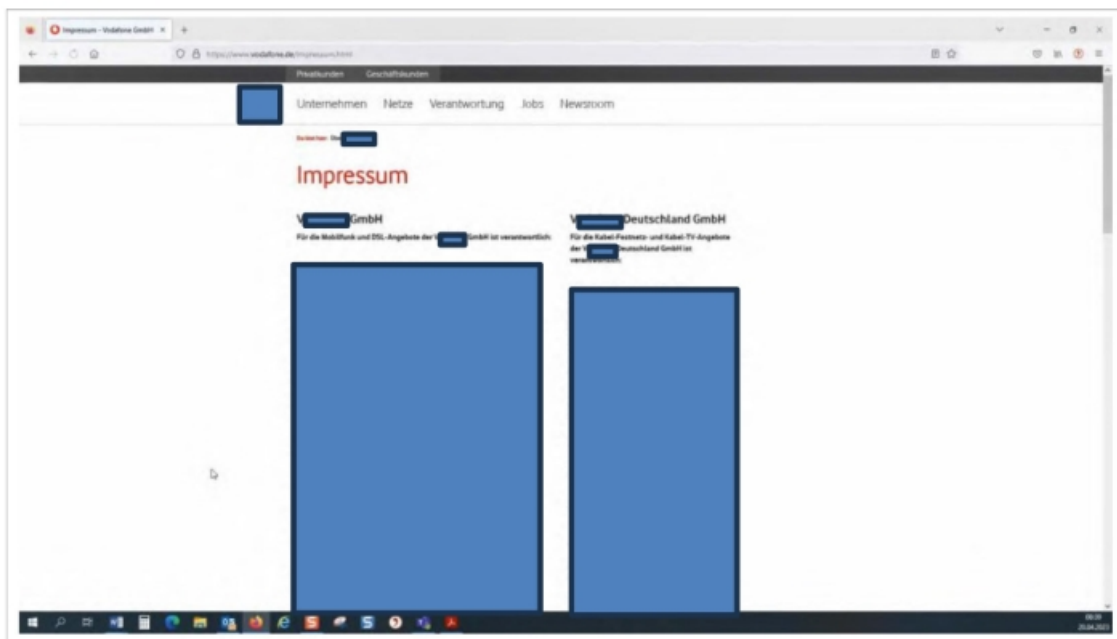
Impressum - Vodafone GmbH

https://www.vodafone.de/impressum.html

Privatkunden Geschäftskunden

Unternehmen Netze Verantwortung Jobs Newsroom

Du bist hier: Sta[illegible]

Impressum

V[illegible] GmbH

Für die Mobilfunk und DSL-Angebote der V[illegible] GmbH ist verantwortlich:

V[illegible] Deutschland GmbH

Für die Kabel-Festnetz- und Kabel-TV-Angebote der V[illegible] Deutschland GmbH ist verantwortlich:

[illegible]
20.04.2023